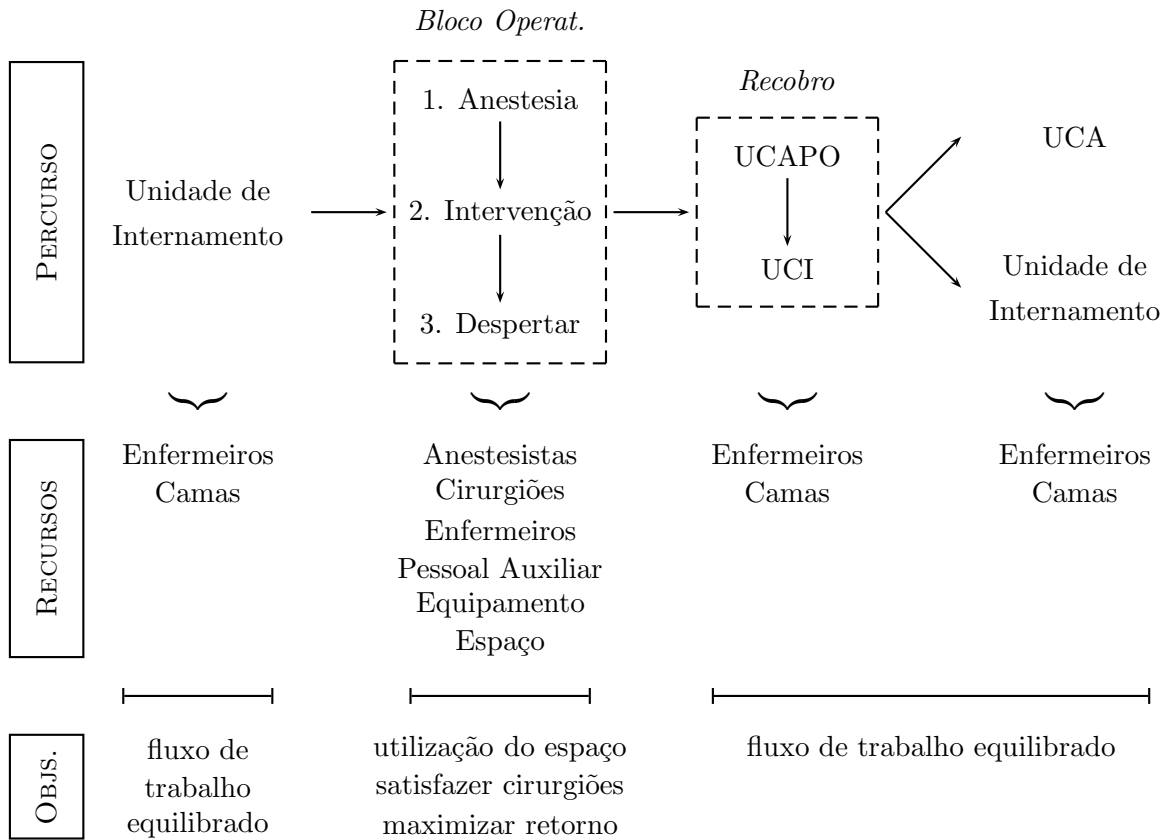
Bloco Operat.

Percurso

Unidade de Internamento

1. Anestesia

2. Intervenção

3. Despertar

Recobro

UCAPO

UCI

UCA

Unidade de Internamento

Recursos

Enfermeiros
Camas

Anestesistas
Cirurgiões
Enfermeiros
Pessoal Auxiliar
Equipamento
Espaço

Enfermeiros
Camas

Enfermeiros
Camas

Objs.

fluxo de trabalho equilibrado

utilização do espaço
satisfazer cirurgiões
maximizar retorno

fluxo de trabalho equilibrado